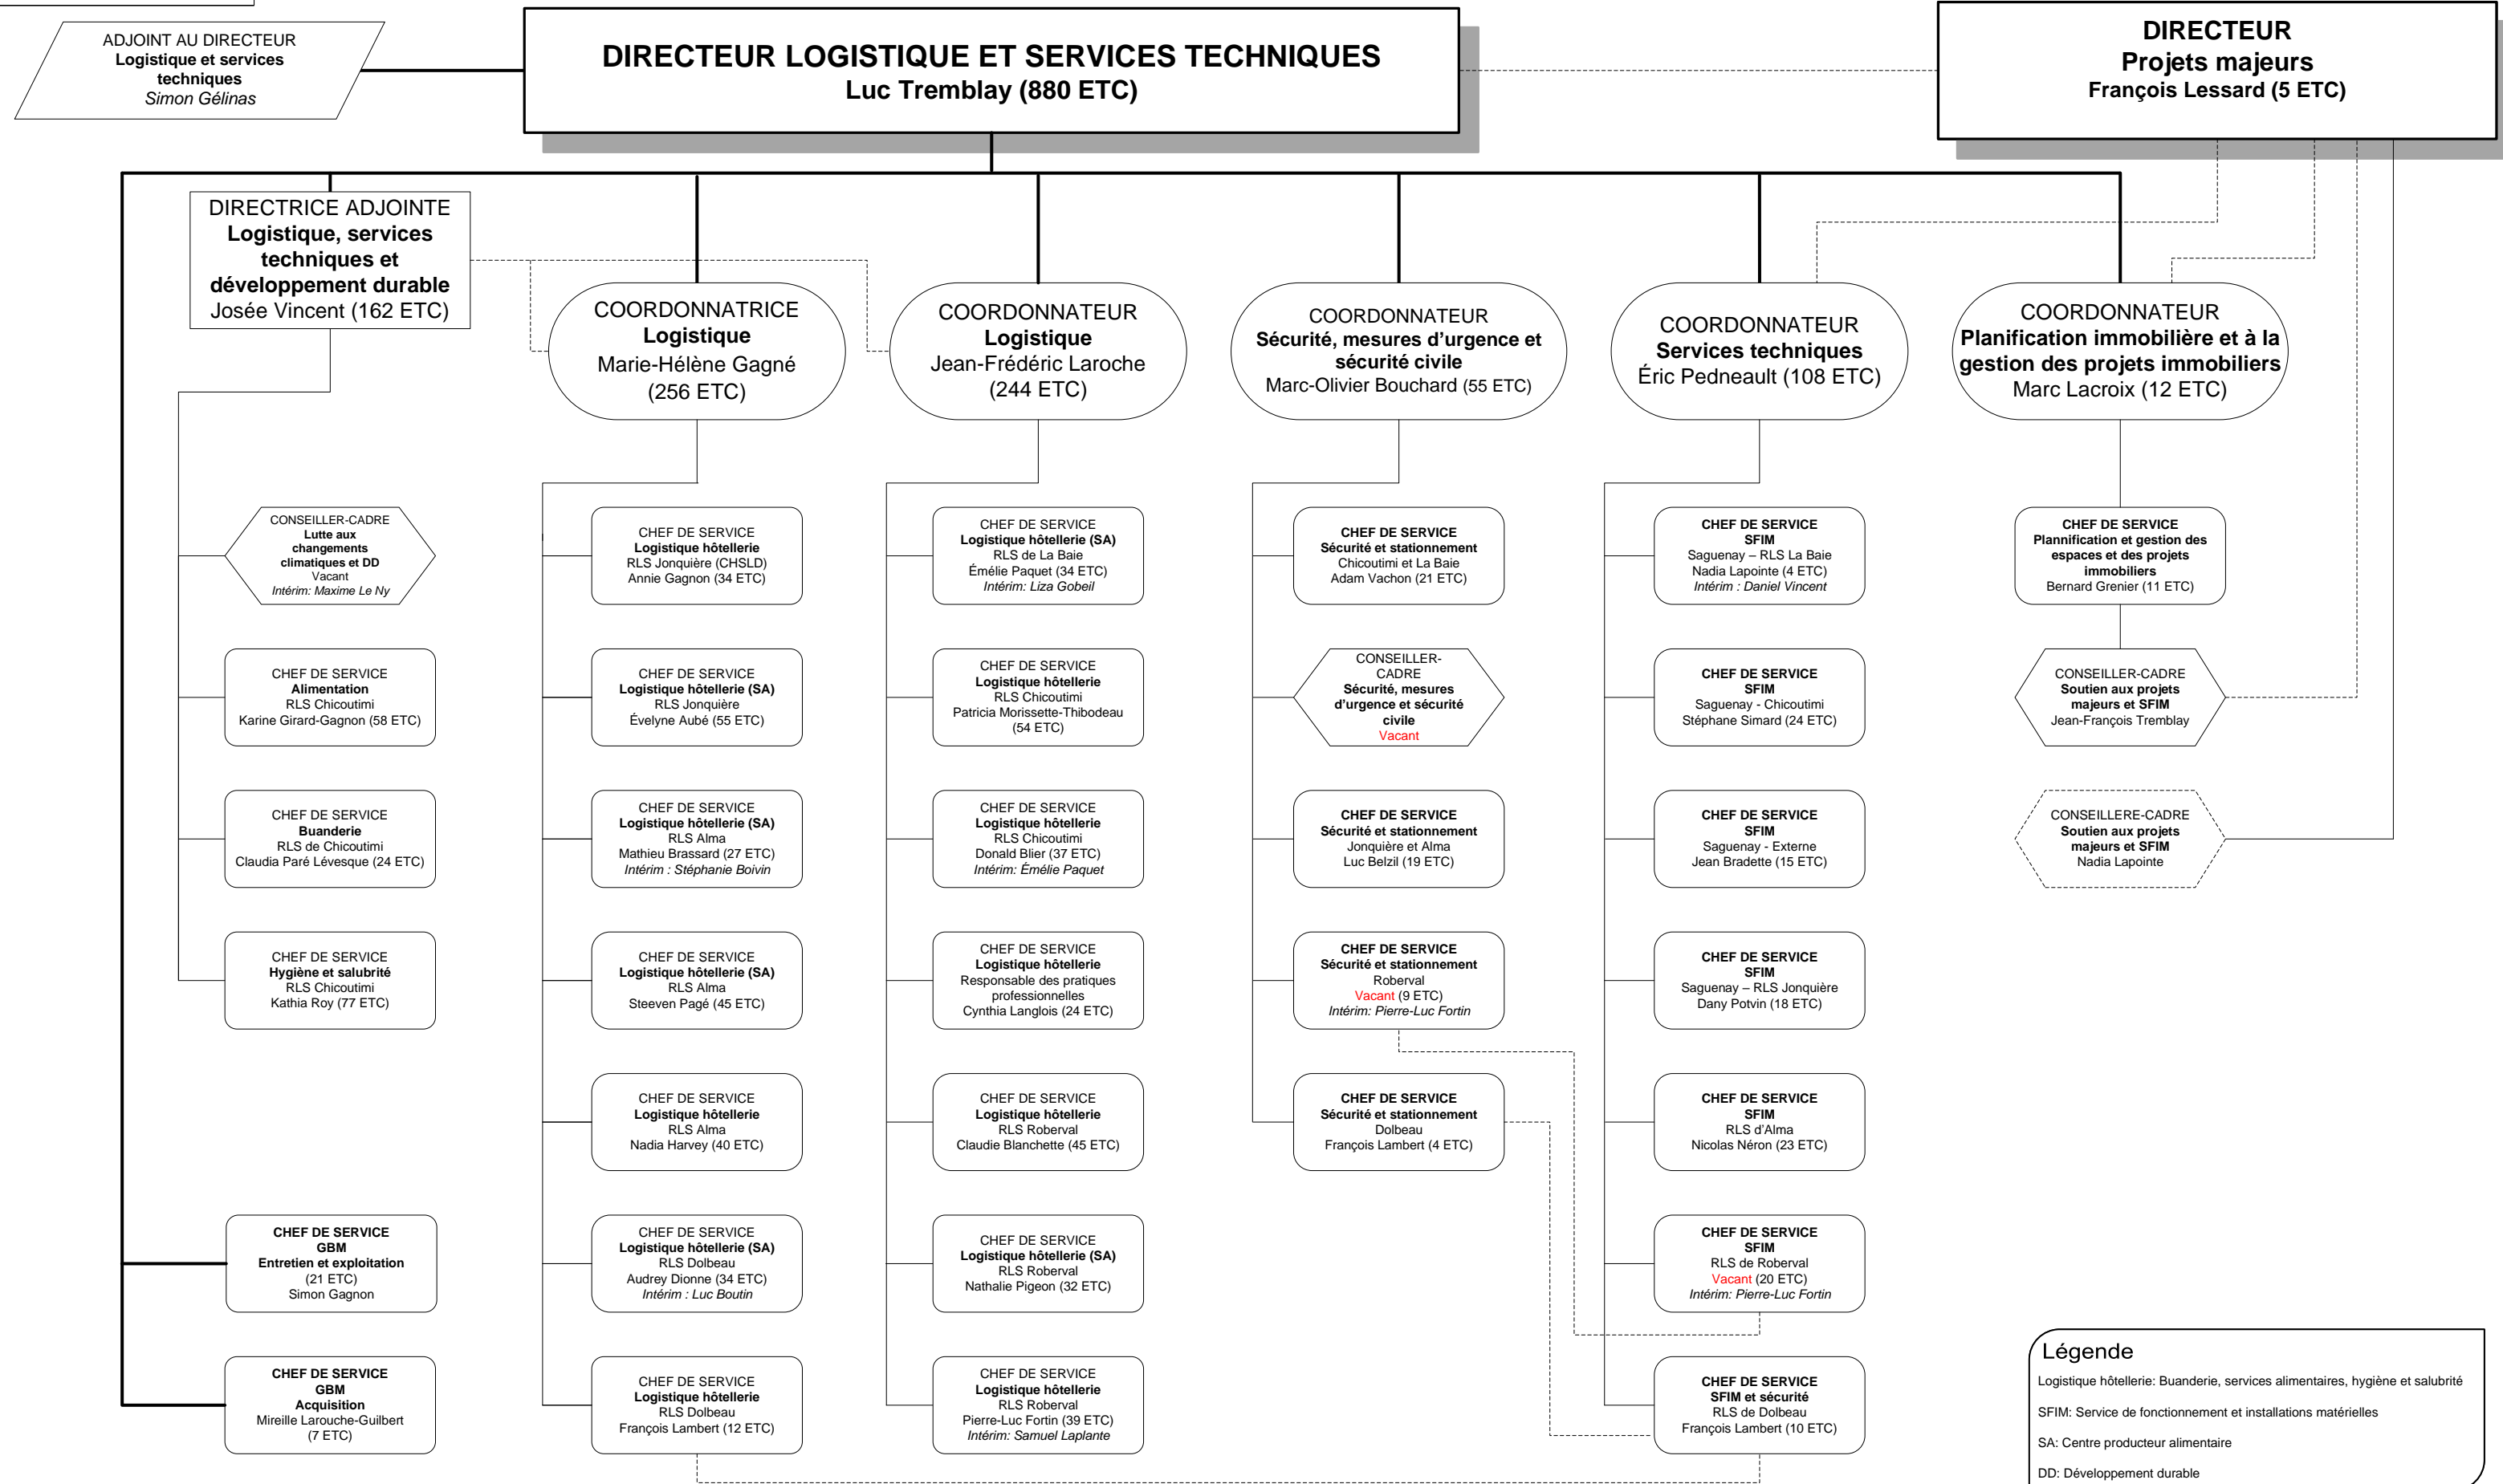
ADJOINT AU DIRECTEUR
Logistique et services techniques
Simon Gélinas

DIRECTEUR LOGISTIQUE ET SERVICES TECHNIQUES
Luc Tremblay (880 ETC)

DIRECTEUR
Projets majeurs
François Lessard (5 ETC)

DIRECTRICE ADJOINTE
Logistique, services techniques et développement durable
Josée Vincent (162 ETC)

COORDONNATRICE
Logistique
Marie-Hélène Gagné
(256 ETC)

COORDONNATEUR
Logistique
Jean-Frédéric Laroche
(244 ETC)

COORDONNATEUR
Sécurité, mesures d'urgence et sécurité civile
Marc-Olivier Bouchard (55 ETC)

COORDONNATEUR
Services techniques
Éric Pedneault (108 ETC)

COORDONNATEUR
Planification immobilière et à la gestion des projets immobiliers
Marc Lacroix (12 ETC)

CONSEILLER-CADRE
Lutte aux changements climatiques et DD
Vacant
Intérim: Maxime Le Ny

CHEF DE SERVICE
Alimentation
RLS Chicoutimi
Karine Girard-Gagnon (58 ETC)

CHEF DE SERVICE
Buanderie
RLS de Chicoutimi
Claudia Paré Lévesque (24 ETC)

CHEF DE SERVICE
Hygiène et salubrité
RLS Chicoutimi
Kathia Roy (77 ETC)

CHEF DE SERVICE
GBM
Entretien et exploitation
(21 ETC)
Simon Gagnon

CHEF DE SERVICE
GBM
Acquisition
Mireille Larouche-Guilbert
(7 ETC)

CHEF DE SERVICE
Logistique hôtellerie
RLS Jonquière (CHSLD)
Annie Gagnon (34 ETC)

CHEF DE SERVICE
Logistique hôtellerie (SA)
RLS Jonquière
Évelyne Aubé (55 ETC)

CHEF DE SERVICE
Logistique hôtellerie (SA)
RLS Alma
Mathieu Brassard (27 ETC)
Intérim : Stéphanie Boivin

CHEF DE SERVICE
Logistique hôtellerie (SA)
RLS Alma
Steeven Pagé (45 ETC)

CHEF DE SERVICE
Logistique hôtellerie
RLS Alma
Nadia Harvey (40 ETC)

CHEF DE SERVICE
Logistique hôtellerie (SA)
RLS Dolbeau
Audrey Dionne (34 ETC)
Intérim : Luc Boutin

CHEF DE SERVICE
Logistique hôtellerie
RLS Dolbeau
François Lambert (12 ETC)

CHEF DE SERVICE
Logistique hôtellerie (SA)
RLS de La Baie
Émélie Paquet (34 ETC)
Intérim: Liza Gobeil

CHEF DE SERVICE
Logistique hôtellerie
RLS Chicoutimi
Patricia Morissette-Thibodeau
(54 ETC)

CHEF DE SERVICE
Logistique hôtellerie
RLS Chicoutimi
Donald Blier (37 ETC)
Intérim: Émélie Paquet

CHEF DE SERVICE
Logistique hôtellerie
Responsable des pratiques professionnelles
Cynthia Langlois (24 ETC)

CHEF DE SERVICE
Logistique hôtellerie
RLS Roberval
Claudie Blanchette (45 ETC)

CHEF DE SERVICE
Logistique hôtellerie (SA)
RLS Roberval
Nathalie Pigeon (32 ETC)

CHEF DE SERVICE
Logistique hôtellerie
RLS Roberval
Pierre-Luc Fortin (39 ETC)
Intérim: Samuel Laplante

CHEF DE SERVICE
Sécurité et stationnement
Chicoutimi et La Baie
Adam Vachon (21 ETC)

CONSEILLER-CADRE
Sécurité, mesures d'urgence et sécurité civile
Vacant

CHEF DE SERVICE
Sécurité et stationnement
Jonquière et Alma
Luc Belzil (19 ETC)

CHEF DE SERVICE
Sécurité et stationnement
Roberval
Vacant (9 ETC)
Intérim: Pierre-Luc Fortin

CHEF DE SERVICE
Sécurité et stationnement
Dolbeau
François Lambert (4 ETC)

CHEF DE SERVICE
SFIM
Saguenay – RLS La Baie
Nadia Lapointe (4 ETC)
Intérim : Daniel Vincent

CHEF DE SERVICE
SFIM
Saguenay - Chicoutimi
Stéphane Simard (24 ETC)

CHEF DE SERVICE
SFIM
Saguenay - Externe
Jean Bradette (15 ETC)

CHEF DE SERVICE
SFIM
Saguenay – RLS Jonquière
Dany Potvin (18 ETC)

CHEF DE SERVICE
SFIM
RLS d'Alma
Nicolas Néron (23 ETC)

CHEF DE SERVICE
SFIM
RLS de Roberval
Vacant (20 ETC)
Intérim: Pierre-Luc Fortin

CHEF DE SERVICE
SFIM et sécurité
RLS de Dolbeau
François Lambert (10 ETC)

CHEF DE SERVICE
Plannification et gestion des espaces et des projets immobiliers
Bernard Grenier (11 ETC)

CONSEILLER-CADRE
Soutien aux projets majeurs et SFIM
Jean-François Tremblay

CONSEILLERE-CADRE
Soutien aux projets majeurs et SFIM
Nadia Lapointe

Légende
Logistique hôtellerie: Buanderie, services alimentaires, hygiène et salubrité
SFIM: Service de fonctionnement et installations matérielles
SA: Centre producteur alimentaire
DD: Développement durable